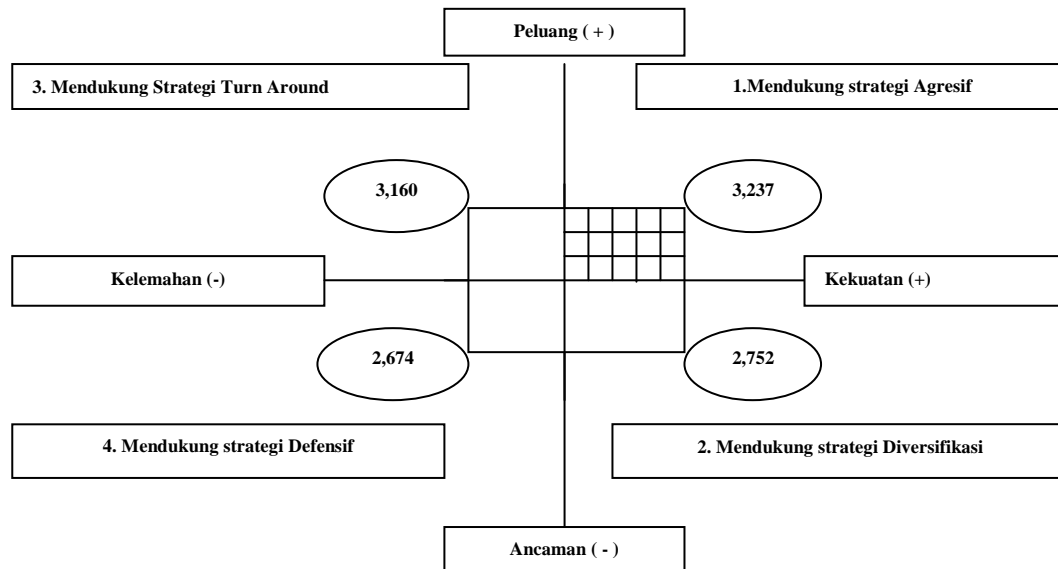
Peluang ( + )

3. Mendukung Strategi Turn Around

1.Mendukung strategi Agresif

3,160

3,237

Kelemahan (-)

Kekuatan (+)

2,674

2,752

4. Mendukung strategi Defensif

2. Mendukung strategi Diversifikasi

Ancaman ( - )